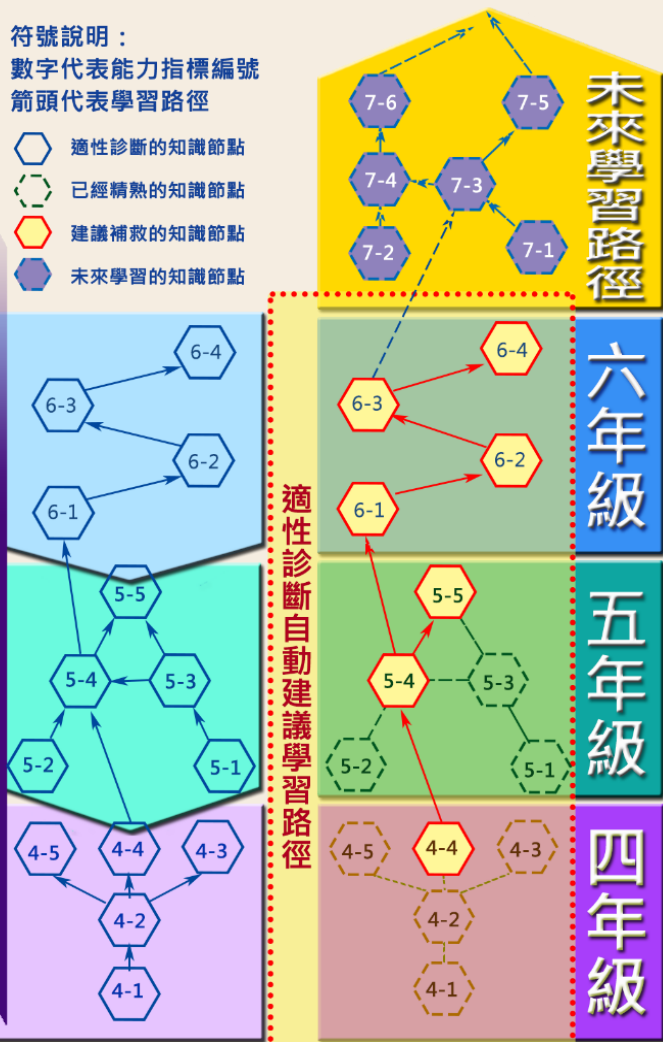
符號說明：
數字代表能力指標編號
箭頭代表學習路徑

適性診斷的知識節點
已經精熟的知識節點
建議補救的知識節點
未來學習的知識節點

6-4
6-3
6-2
6-1
5-5
5-4
5-3
5-2
5-1
4-5
4-4
4-3
4-2
4-1

適性診斷自動建議學習路徑

7-6
7-5
7-4
7-3
7-2
7-1
6-4
6-3
6-2
6-1
5-5
5-4
5-3
5-2
5-1
4-5
4-4
4-3
4-2
4-1

未來學習路徑
六年級
五年級
四年級